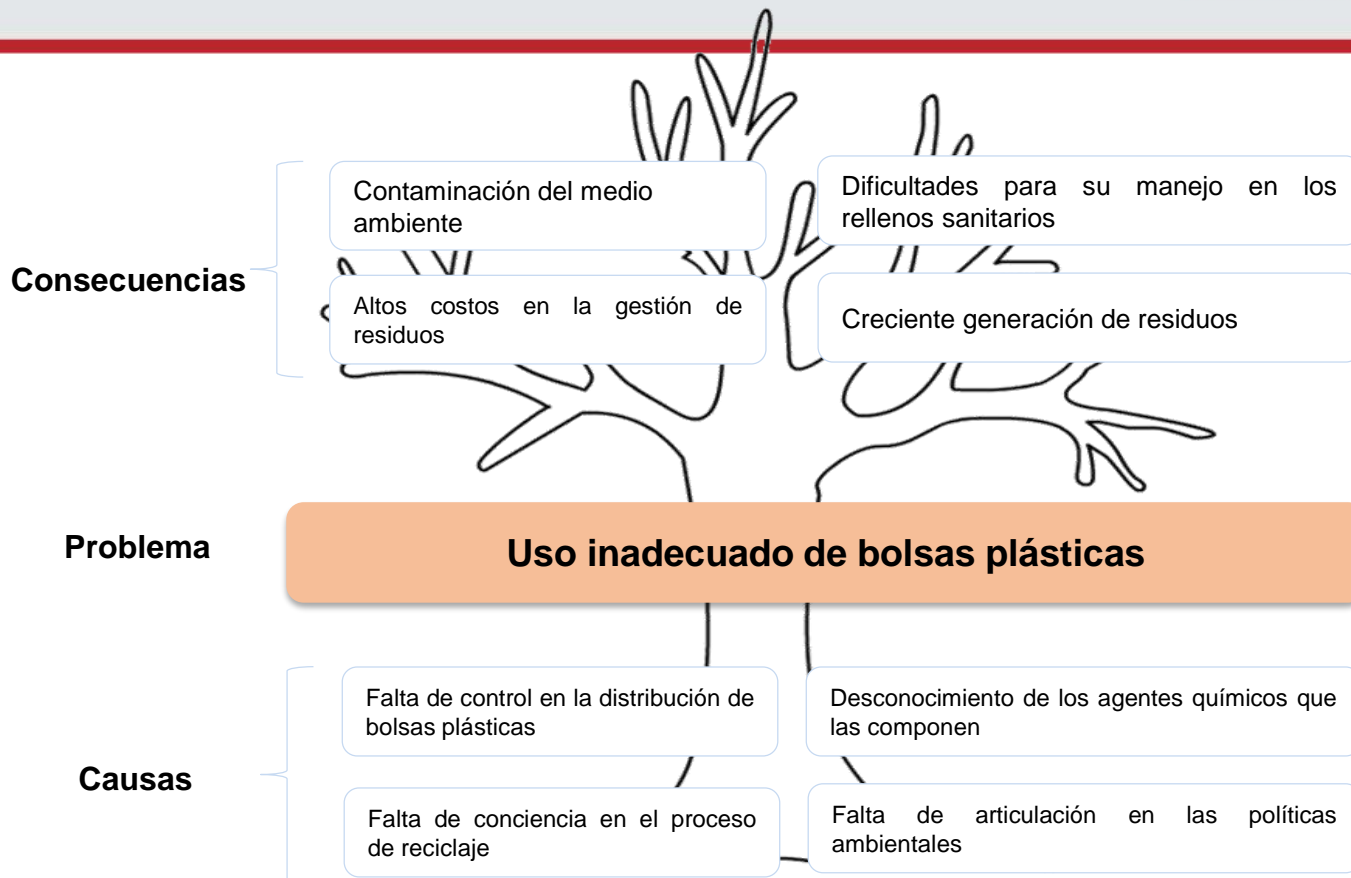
Consecuencias

Contaminación del medio ambiente

Dificultades para su manejo en los rellenos sanitarios

Altos costos en la gestión de residuos

Creciente generación de residuos

Problema

Uso inadecuado de bolsas plásticas

Causas

Falta de control en la distribución de bolsas plásticas

Desconocimiento de los agentes químicos que las componen

Falta de conciencia en el proceso de reciclaje

Falta de articulación en las políticas ambientales